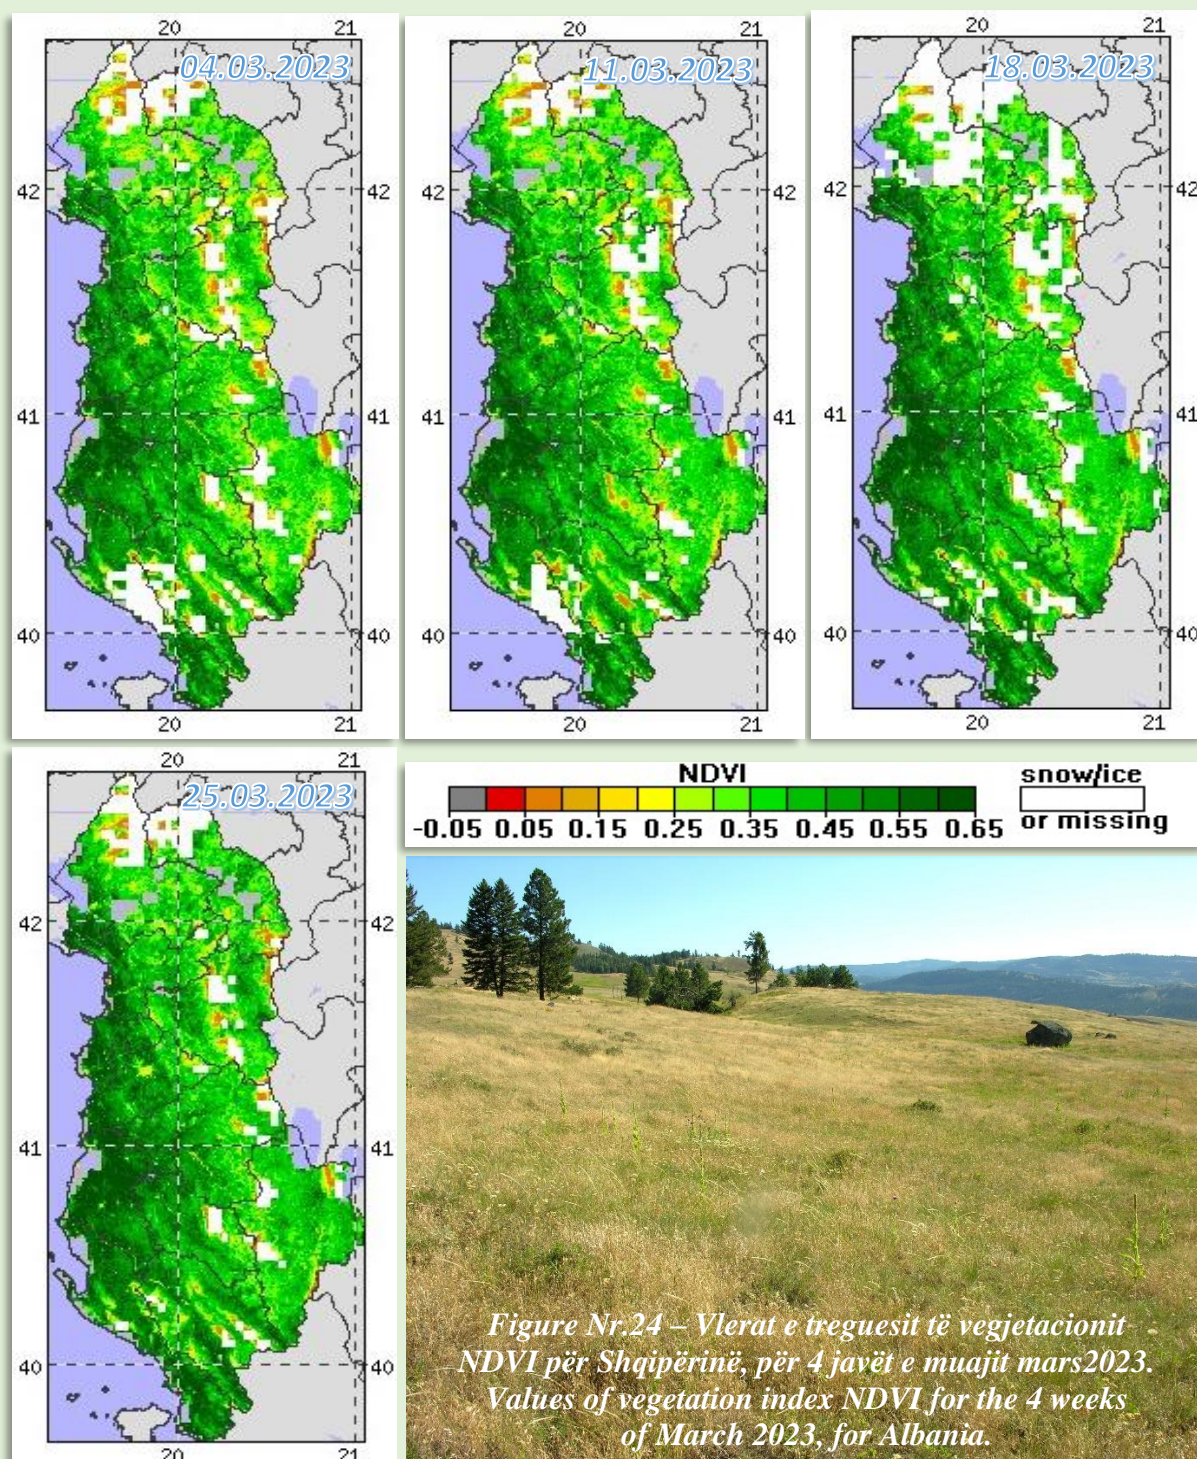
20 21
04.03.2023
42 42
41 41
40 40
20 21

20 21
11.03.2023
42 42
41 41
40 40
20 21

20 21
18.03.2023
42 42
41 41
40 40
20 21

20 21
25.03.2023
42 42
41 41
40 40
20 21

NDVI
-0.05 0.05 0.15 0.25 0.35 0.45 0.55 0.65
snow/ice
or missing

Figure Nr.24 – Vlerat e treguesit të vegjetacionit NDVI për Shqipërinë, për 4 javët e muajit mars2023.
Values of vegetation index NDVI for the 4 weeks of March 2023, for Albania.